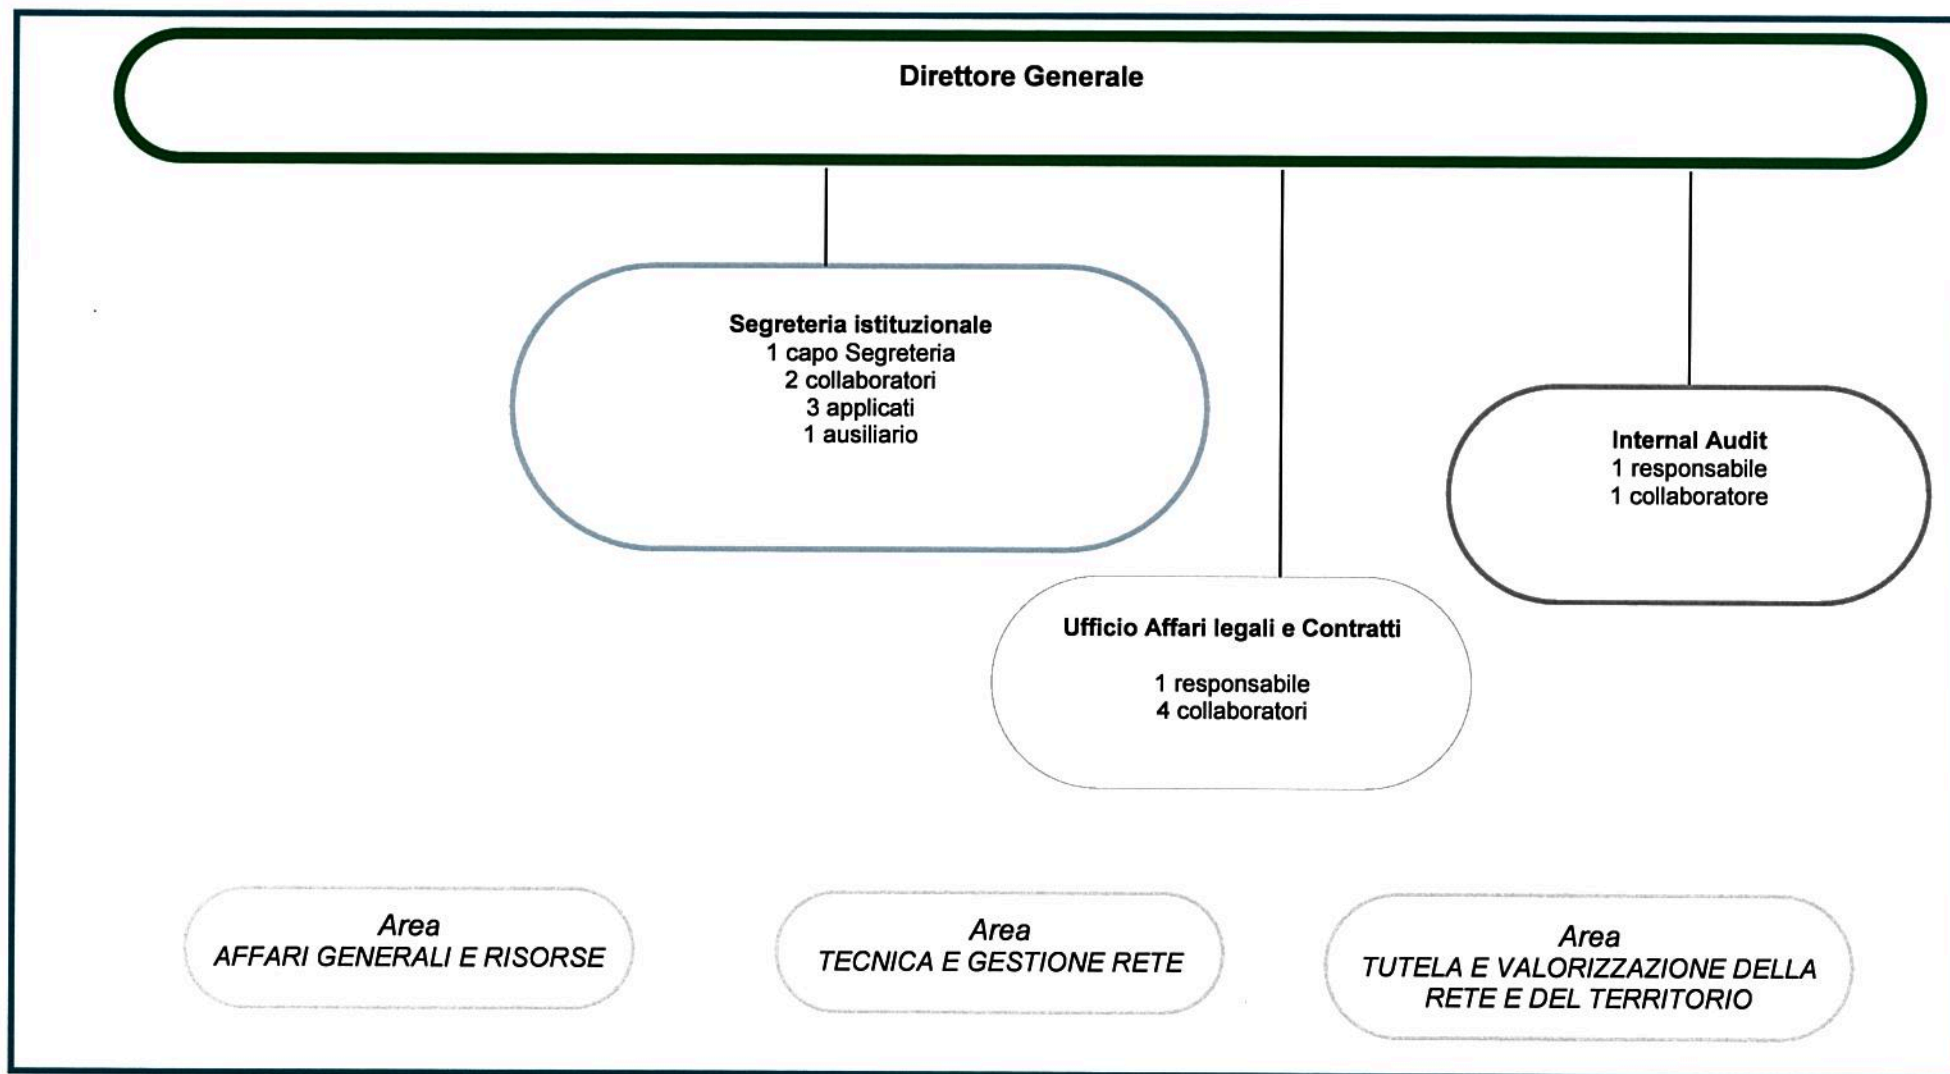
Direttore Generale

Segreteria istituzionale
1 capo Segreteria
2 collaboratori
3 applicati
1 ausiliario

Internal Audit
1 responsabile
1 collaboratore

Ufficio Affari legali e Contratti

1 responsabile
4 collaboratori

Area
AFFARI GENERALI E RISORSE

Area
TECNICA E GESTIONE RETE

Area
TUTELA E VALORIZZAZIONE DELLA RETE E DEL TERRITORIO